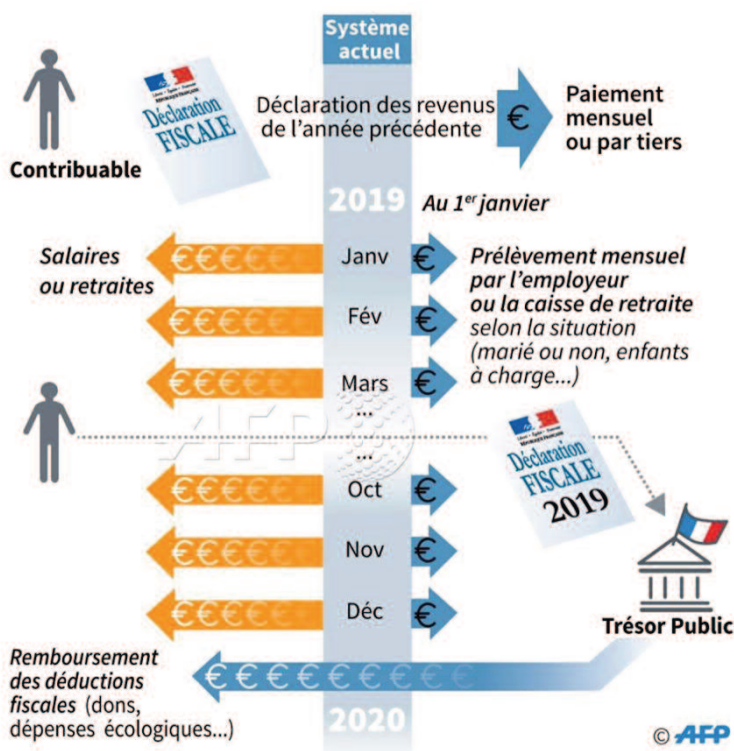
Système actuel

Déclaration FISCALE

Contribuable

Déclaration des revenus de l'année précédente

€

Paiement mensuel ou par tiers

2019

Au 1$^{er}$ janvier

Salaires ou retraites

€€€€€€

Janv

€

Prélèvement mensuel par l'employeur ou la caisse de retraite selon la situation (marié ou non, enfants à charge...)

€€€€€€

Fév

€

€€€€€€

Mars

€

...

...

Déclaration FISCALE 2019

€€€€€€

Oct

€

€€€€€€

Nov

€

€€€€€€

Déc

€

Trésor Public

Remboursement des déductions fiscales (dons, dépenses écologiques...)

€€€€€€€€€€€€

2020

© AFP